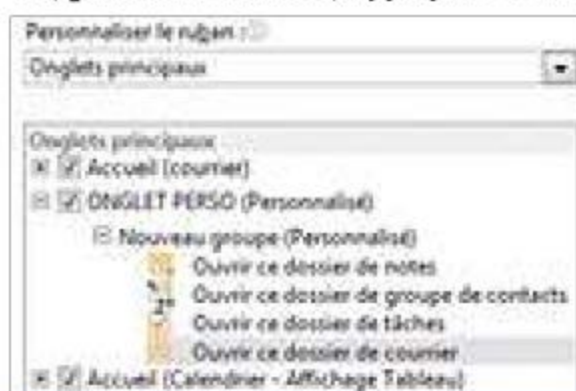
Personnaliser le ruban :

Onglets principaux

Onglets principaux

Accueil (courrier)

ONGLET PERSO (Personnalisé)

Nouveau groupe (Personnalisé)

Ouvrir ce dossier de notes

Ouvrir ce dossier de groupe de contacts

Ouvrir ce dossier de tâches

Ouvrir ce dossier de courrier

Accueil (Calendrier - Affichage Tableau)